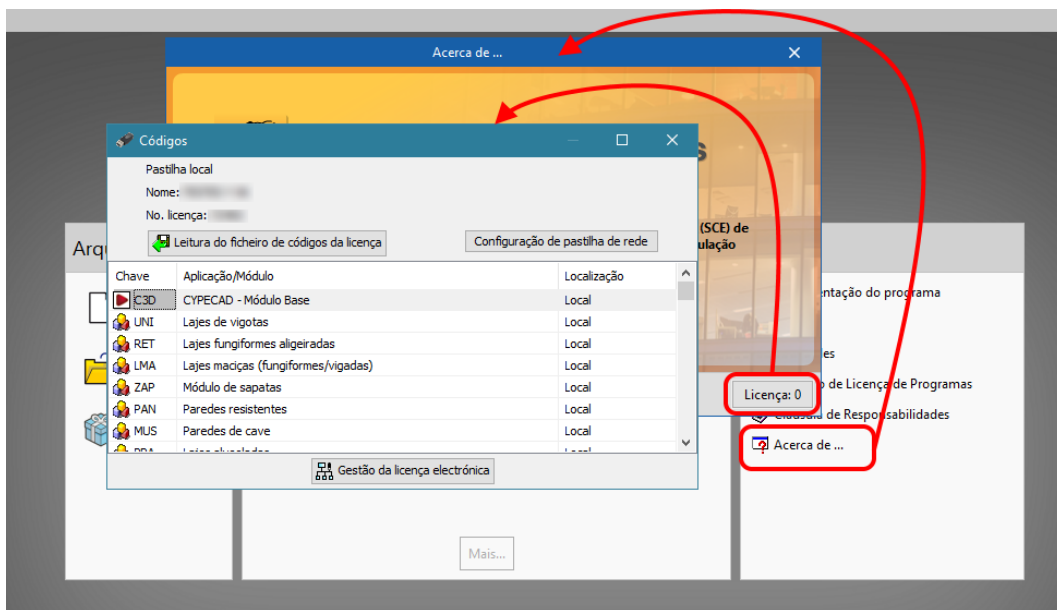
Acerca de ...

Códigos

Pastilha local
Nome:
No. licença:

Leitura do ficheiro de códigos da licença
Configuração de pastilha de rede

| Chave | Aplicação/Módulo | Localização |
|---|---|---|
| C3D | CYPECAD - Módulo Base | Local |
| UNI | Lajes de vigotas | Local |
| RET | Lajes fungiformes aligeiradas | Local |
| LMA | Lajes maciças (fungiformes/vigadas) | Local |
| ZAP | Módulo de sapatas | Local |
| PAN | Paredes resistentes | Local |
| MUS | Paredes de cave | Local |
| PRA | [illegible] | Local |

Gestão da licença electrónica

Arq

(SCE) de
ulação

entação do programa

es

Licença: 0

o de Licença de Programas

Cláusula de Responsabilidades

Acerca de ...

Mais...